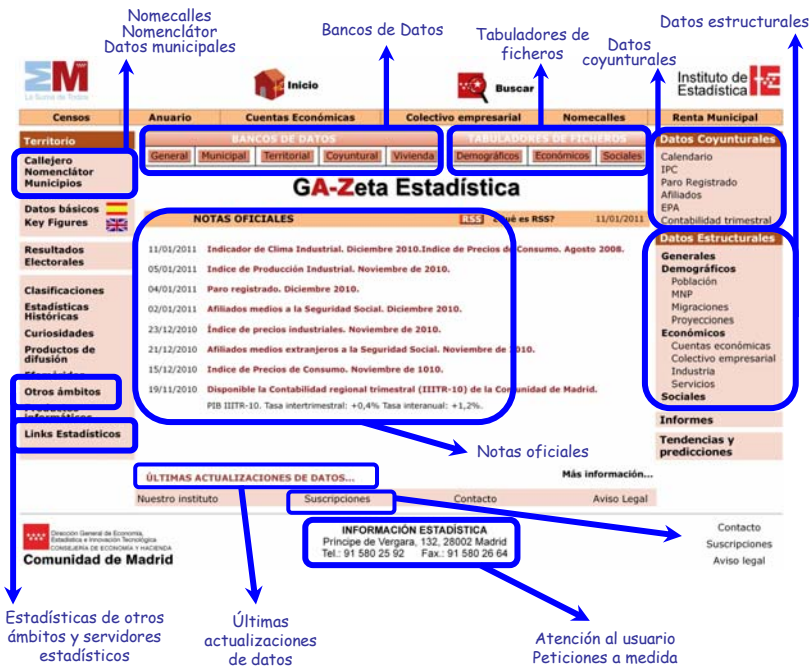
Nomecalles
Nomenclátor
Datos municipales

Bancos de Datos

Tabuladores de ficheros

Datos coyunturales

Datos estructurales

La Suma de Todos

Inicio

Buscar

Instituto de Estadística

Censos | Anuario | Cuentas Económicas | Colectivo empresarial | Nomecalles | Renta Municipal

Territorio

BANCOS DE DATOS
General | Municipal | Territorial | Coyuntural | Vivienda

TABULADORES DE FICHEROS
Demográficos | Económicos | Sociales

Datos Coyunturales
Calendario
IPC
Paro Registrado
Afiliados
EPA
Contabilidad trimestral

Callejero
Nomenclátor
Municipios

GA-Zeta Estadística

Datos básicos
Key Figures

NOTAS OFICIALES
RSS ¿Qué es RSS? 11/01/2011

11/01/2011 Indicador de Clima Industrial. Diciembre 2010.Indice de Precios de Consumo. Agosto 2008.
05/01/2011 Indice de Producción Industrial. Noviembre de 2010.
04/01/2011 Paro registrado. Diciembre 2010.
02/01/2011 Afiliados medios a la Seguridad Social. Diciembre 2010.
23/12/2010 Índice de precios industriales. Noviembre de 2010.
21/12/2010 Afiliados medios extranjeros a la Seguridad Social. Noviembre de 2010.
15/12/2010 Indice de Precios de Consumo. Noviembre de 1010.
19/11/2010 Disponible la Contabilidad regional trimestral (IIITR-10) de la Comunidad de Madrid.
PIB IIITR-10. Tasa intertrimestral: +0,4% Tasa interanual: +1,2%.

Resultados Electorales

Clasificaciones
Estadísticas Históricas
Curiosidades
Productos de difusión

Otros ámbitos

Links Estadísticos

Datos Estructurales
Generales
Demográficos
Población
MNP
Migraciones
Proyecciones
Económicos
Cuentas económicas
Colectivo empresarial
Industria
Servicios
Sociales

Informes

Tendencias y predicciones

Notas oficiales

ÚLTIMAS ACTUALIZACIONES DE DATOS...
Más información...

Nuestro instituto | Suscripciones | Contacto | Aviso Legal

Dirección General de Economía, Estadística e Innovación Tecnológica
CONSEJERÍA DE ECONOMÍA Y HACIENDA
Comunidad de Madrid

INFORMACIÓN ESTADÍSTICA
Príncipe de Vergara, 132, 28002 Madrid
Tel.: 91 580 25 92 Fax.: 91 580 26 64

Contacto
Suscripciones
Aviso legal

Estadísticas de otros ámbitos y servidores estadísticos

Últimas actualizaciones de datos

Atención al usuario
Peticiones a medida